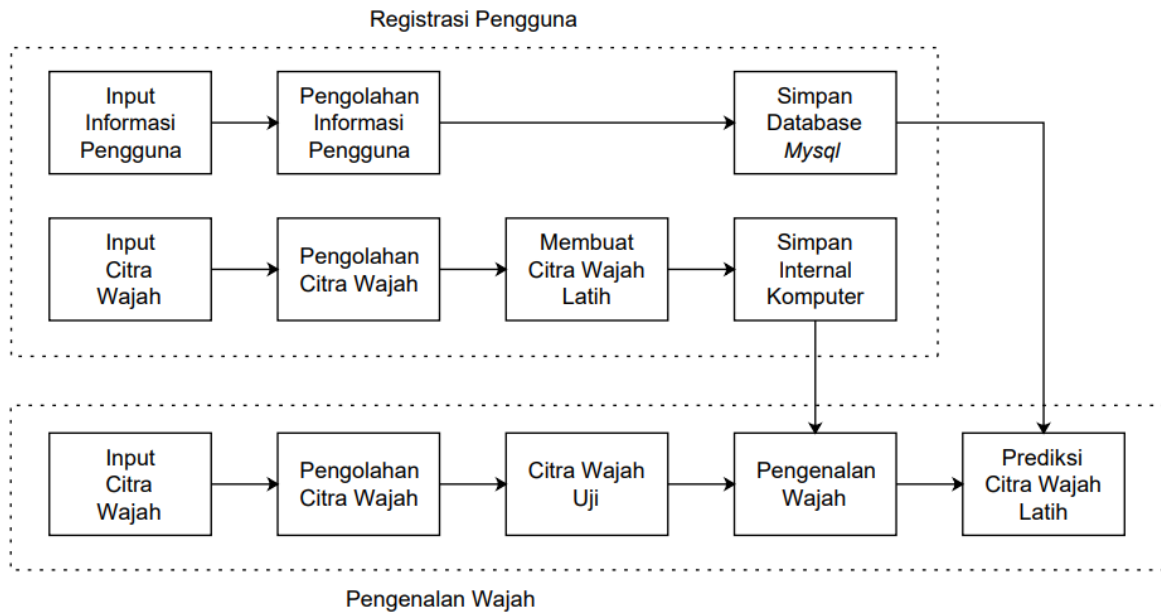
Registrasi Pengguna

Input Informasi Pengguna

Pengolahan Informasi Pengguna

Simpan Database *Mysql*

Input Citra Wajah

Pengolahan Citra Wajah

Membuat Citra Wajah Latih

Simpan Internal Komputer

Input Citra Wajah

Pengolahan Citra Wajah

Citra Wajah Uji

Pengenalan Wajah

Prediksi Citra Wajah Latih

Pengenalan Wajah